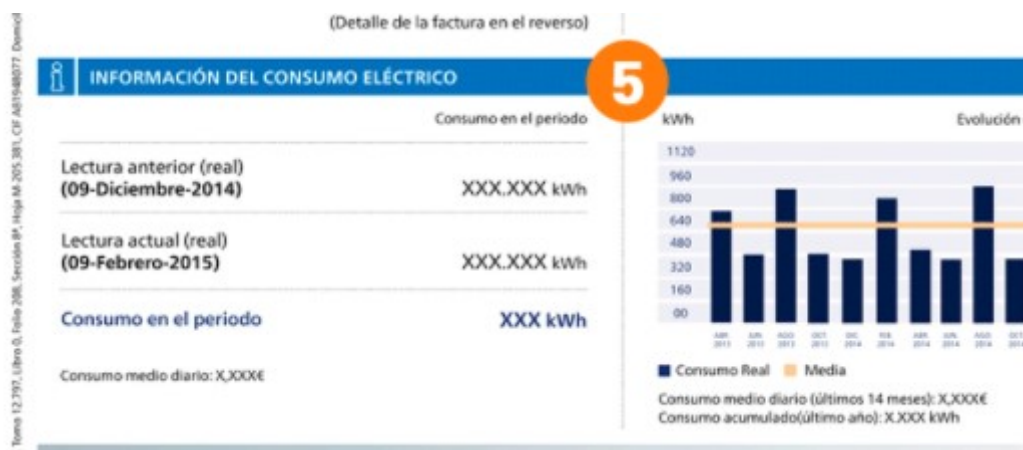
(Detalle de la factura en el reverso)

INFORMACIÓN DEL CONSUMO ELÉCTRICO

5

Consumo en el periodo

Lectura anterior (real)
**(09-Diciembre-2014)**
XXX.XXX kWh

Lectura actual (real)
**(09-Febrero-2015)**
XXX.XXX kWh

Consumo en el periodo
XXX kWh

Consumo medio diario: X,XXX€

kWh
Evolución

1120
960
800
640
480
320
160
00

ABR 2013, JUN 2013, AGO 2013, OCT 2013, DIC 2014, FEB 2014, ABR 2014, JUN 2014, AGO 2014, OCT 2014

Consumo Real
Media

Consumo medio diario (últimos 14 meses): X,XXX€
Consumo acumulado(último año): X.XXX kWh

Tomo 12.797, Libro 0, Folio 208, Sección 8ª, Hoja M-205.381, CIF A81948077. Domicil